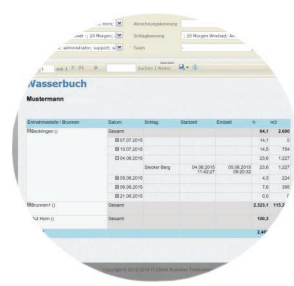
, keine | Abrechnungskennung
ssel - [ 20 Morgen] | Schlagkennung | [ 20 Morgen Wiedsel, Ac
, administrator, support, w | Team
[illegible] 1 / 1 | Suchen | Weiter

Wasserbuch
Mustermann

| Entnahmestelle / Brunnen | Datum | Schlag | Startzeit | Endzeit | h | m3 |
|---|---|---|---|---|---|---|
| Säckingen () | Gesamt | | | | 84,1 | 2.690 |
| | 07.07.2010 | | | | 14,1 | 0 |
| | 10.07.2010 | | | | 14,5 | 784 |
| | 04.06.2010 | | | | 23,6 | 1.227 |
| | | Stecker Berg | 04.06.2010 11:43:27 | 05.06.2010 09:20:32 | 23,6 | 1.227 |
| | 05.06.2010 | | | | 4,3 | 224 |
| | 06.06.2010 | | | | 7,6 | 395 |
| | 21.06.2010 | | | | 0,0 | 1 |
| Brunnen1 () | Gesamt | | | | 2.323,1 | 113,2 |
| Hof Horn () | Gesamt | | | | 100,3 | |
| | | | | | 2.4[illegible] | |

Copyright © 2010-2016 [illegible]